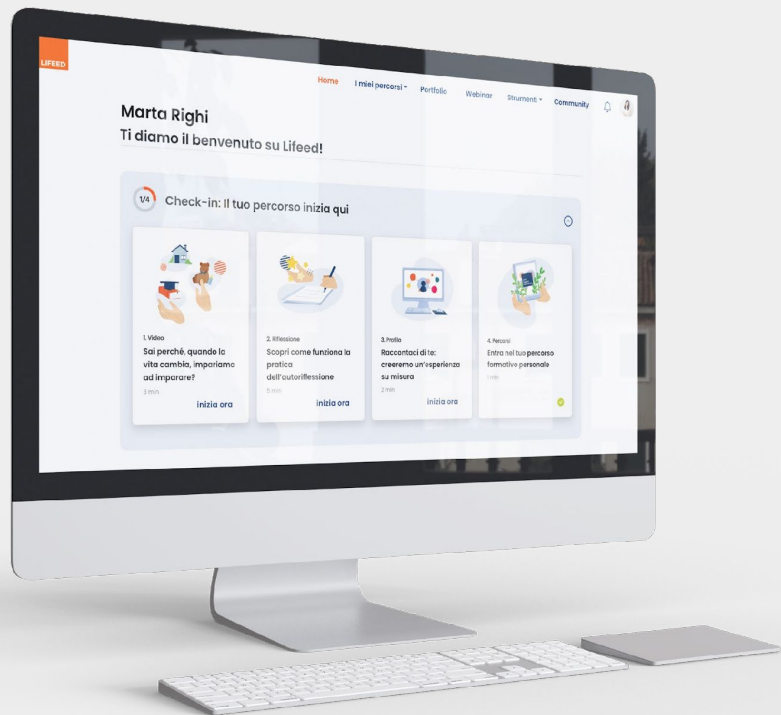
LIFEED

Home I miei percorsi Portfolio Webinar Strumenti Community

Marta Righi
Ti diamo il benvenuto su Lifeed!

1/4 Check-in: Il tuo percorso inizia qui

1. Video
Sai perché, quando la vita cambia, impariamo ad imparare?
3 min
Inizia ora

2. Riflessione
Scopri come funziona la pratica dell'autoriflessione
5 min
Inizia ora

3. Profilo
Raccontaci di te: creeremo un'esperienza su misura
2 min
Inizia ora

4. Percorsi
Entra nel tuo percorso formativo personale
1 min